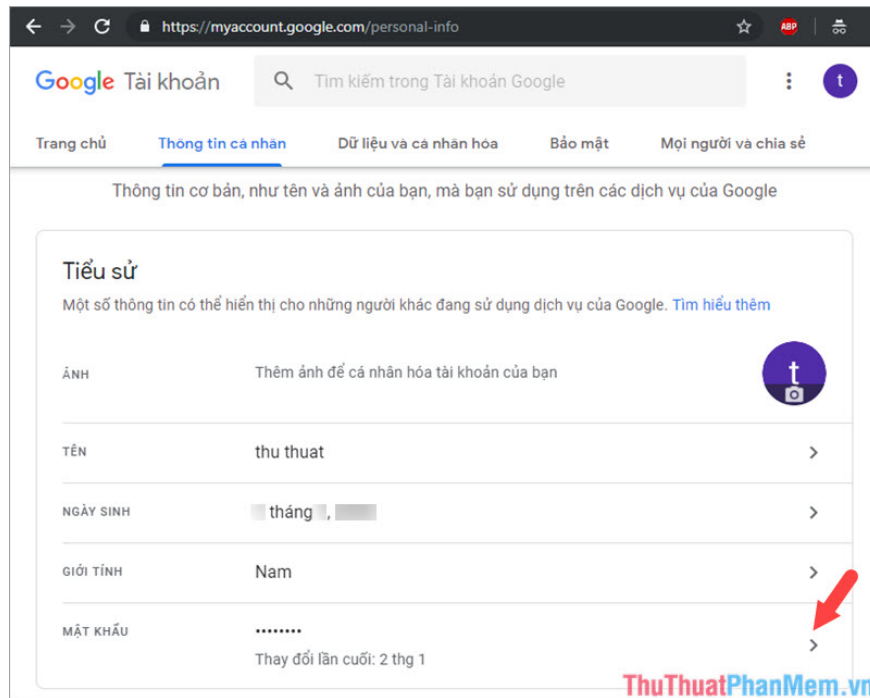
https://myaccount.google.com/personal-info

ABP

Google Tài khoản

Tìm kiếm trong Tài khoản Google

t

Trang chủ | Thông tin cá nhân | Dữ liệu và cá nhân hóa | Bảo mật | Mọi người và chia sẻ

Thông tin cơ bản, như tên và ảnh của bạn, mà bạn sử dụng trên các dịch vụ của Google

Tiểu sử

Một số thông tin có thể hiển thị cho những người khác đang sử dụng dịch vụ của Google. Tìm hiểu thêm

ẢNH Thêm ảnh để cá nhân hóa tài khoản của bạn

t

TÊN thu thuat

NGÀY SINH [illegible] tháng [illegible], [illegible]

GIỚI TÍNH Nam

MẬT KHẨU ••••••••

Thay đổi lần cuối: 2 thg 1

ThuThuatPhanMem.vn